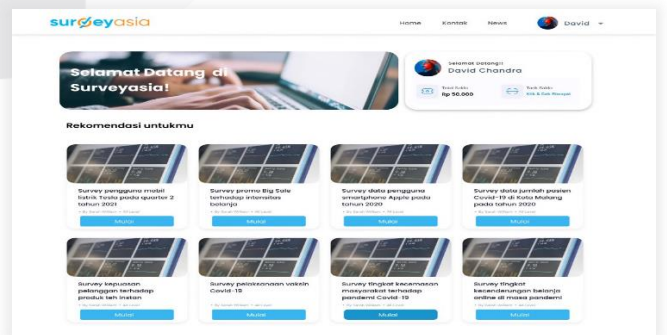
surveyasia

Home Kontak News David

Selamat Datang di Surveyasia!

Selamat Datang!
David Chandra

Total Saldo
Rp 50.000

Cek & Cek Riwayat

Rekomendasi untukmu

Survey pengguna mobil listrik Tesla pada quarter 2 tahun 2021
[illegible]
Mulai

Survey promo Big Sale terhadap intensitas belanja
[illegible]
Mulai

Survey data pengguna smartphone Apple pada tahun 2020
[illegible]
Mulai

Survey data jumlah pasien Covid-19 di Kota Malang pada tahun 2020
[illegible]
Mulai

Survey kepuasan pelanggan terhadap produk teh instan
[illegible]
Mulai

Survey pelaksanaan vaksin Covid-19
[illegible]
Mulai

Survey tingkat kecemasan masyarakat terhadap pandemi Covid-19
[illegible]
Mulai

Survey tingkat kecenderungan belanja online di masa pandemi
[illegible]
Mulai